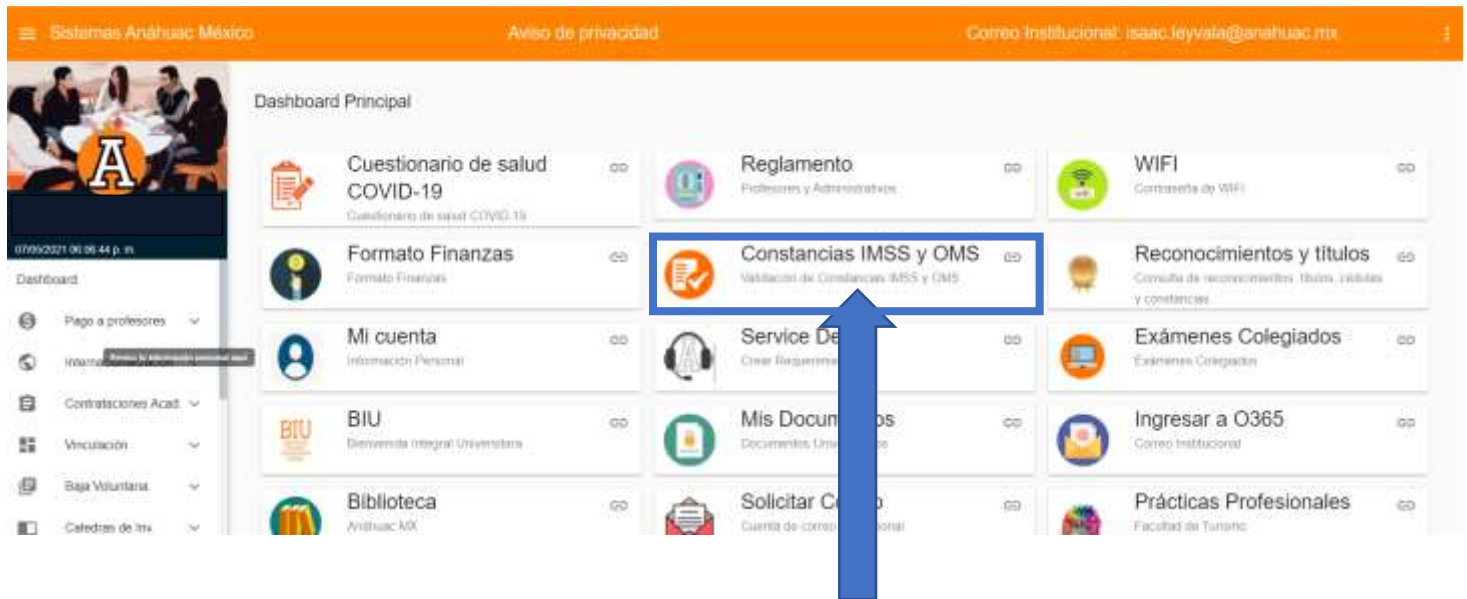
Sistemas Anáhuac México

Aviso de privacidad

Correo Institucional: isaac.leyvala@anahuac.mx

07/05/2021 06:06:44 p. m.

Dashboard

Pago a profesores

Intern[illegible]

Revisa tu información personal aquí

Contrataciones Acad.

Vinculación

Baja Voluntaria

Catedras de Inv.

Dashboard Principal

Cuestionario de salud COVID-19
Cuestionario de salud COVID-19

Reglamento
Profesores y Administrativos

WIFI
Contraseña de WIFI

Formato Finanzas
Formato Finanzas

Constancias IMSS y OMS
Validación de Constancias IMSS y OMS

Reconocimientos y títulos
Consulta de reconocimientos, títulos, cédulas y constancias

Mi cuenta
Información Personal

Service De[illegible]
Crear Requerimi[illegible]

Exámenes Colegiados
Exámenes Colegiados

BIU
Bienvenida Integral Universitaria

Mis Docum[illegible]os
Documentos Uni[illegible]s

Ingresar a O365
Correo Institucional

Biblioteca
Anáhuac MX

Solicitar C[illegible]o
Cuenta de correo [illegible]onal

Prácticas Profesionales
Facultad de Turismo